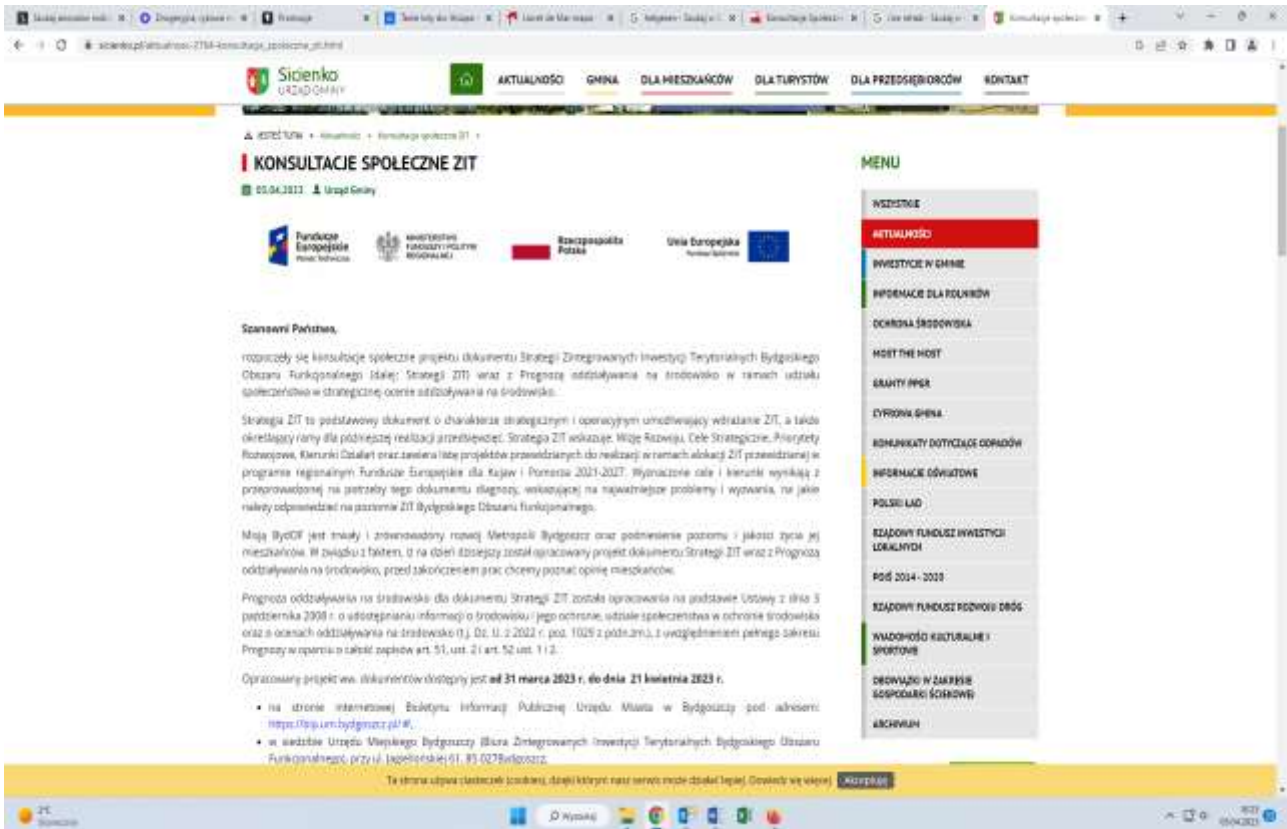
Sicienko
URZĄD GMINY

AKTUALNOŚCI GMINA DLA MIESZKAŃCÓW DLA TURYSTÓW DLA PRZEDSIĘBIORCÓW KONTAKT

JESTEŚ TUTAJ » Aktualności » Konsultacje społeczne ZIT »

KONSULTACJE SPOŁECZNE ZIT

05.04.2023 Urząd Gminy

Fundusze Europejskie Pomoc Techniczna
MINISTERSTWO FUNDUSZY I POLITYKI REGIONALNEJ
Rzeczpospolita Polska
Unia Europejska

Szanowni Państwo,

rozpoczęły się konsultacje społeczne projektu dokumentu Strategii Zintegrowanych Inwestycji Terytorialnych Bydgoskiego Obszaru Funkcjonalnego (dalej: Strategii ZIT) wraz z Prognozą oddziaływania na środowisko w ramach udziału społeczeństwa w strategicznej ocenie oddziaływania na środowisko.

Strategia ZIT to podstawowy dokument o charakterze strategicznym i operacyjnym umożliwiający wdrażanie ZIT, a także określający ramy dla późniejszej realizacji przedsięwzięć. Strategia ZIT wskazuje: Wizję Rozwoju, Cele Strategiczne, Priorytety Rozwojowe, Kierunki Działań oraz zawiera listę projektów przewidzianych do realizacji w ramach alokacji ZIT przewidzianej w programie regionalnym Fundusze Europejskie dla Kujaw i Pomorza 2021-2027. Wyznaczone cele i kierunki wynikają z przeprowadzonej na potrzeby tego dokumentu diagnozy, wskazującej na najważniejsze problemy i wyzwania, na jakie należy odpowiedzieć na poziomie ZIT Bydgoskiego Obszaru Funkcjonalnego.

Misją BydOF jest trwały i zrównoważony rozwój Metropolii Bydgoszcz oraz podniesienie poziomu i jakości życia jej mieszkańców. W związku z faktem, iż na dzień dzisiejszy został opracowany projekt dokumentu Strategii ZIT wraz z Prognozą oddziaływania na środowisko, przed zakończeniem prac chcemy poznać opinię mieszkańców.

Prognoza oddziaływania na środowisko dla dokumentu Strategii ZIT została opracowana na podstawie Ustawy z dnia 3 października 2008 r. o udostępnianiu informacji o środowisku i jego ochronie, udziale społeczeństwa w ochronie środowiska oraz o ocenach oddziaływania na środowisko (t.j. Dz. U. z 2022 r. poz. 1029 z późn.zm.), z uwzględnieniem pełnego zakresu Prognozy w oparciu o całość zapisów art. 51, ust. 2 i art. 52 ust. 1 i 2.

Opracowany projekt ww. dokumentów dostępny jest od 31 marca 2023 r. do dnia 21 kwietnia 2023 r.

• na stronie internetowej Biuletynu Informacji Publicznej Urzędu Miasta w Bydgoszczy pod adresem: https://bip.um.bydgoszcz.pl/#/,
• w siedzibie Urzędu Miejskiego Bydgoszczy (Biura Zintegrowanych Inwestycji Terytorialnych Bydgoskiego Obszaru Funkcjonalnego), przy ul. Jagiellońskiej 61, 85-027Bydgoszcz.

MENU
WSZYSTKIE
AKTUALNOŚCI
INWESTYCJE W GMINIE
INFORMACJE DLA ROLNIKÓW
OCHRONA ŚRODOWISKA
MOST THE MOST
GRANTY PPGR
CYFROWA GMINA
KOMUNIKATY DOTYCZĄCE ODPADÓW
INFORMACJE OŚWIATOWE
POLSKI ŁAD
RZĄDOWY FUNDUSZ INWESTYCJI LOKALNYCH
PO¢ 2014 - 2020
RZĄDOWY FUNDUSZ ROZWOJU DRÓG
WIADOMOŚCI KULTURALNE I SPORTOWE
OBOWIĄZKI W ZAKRESIE GOSPODARKI ŚCIEKOWEJ
ARCHIWUM

Ta strona używa ciasteczek (cookies), dzięki którym nasz serwis może działać lepiej. Dowiedz się więcej Akceptuję

Wyszukaj